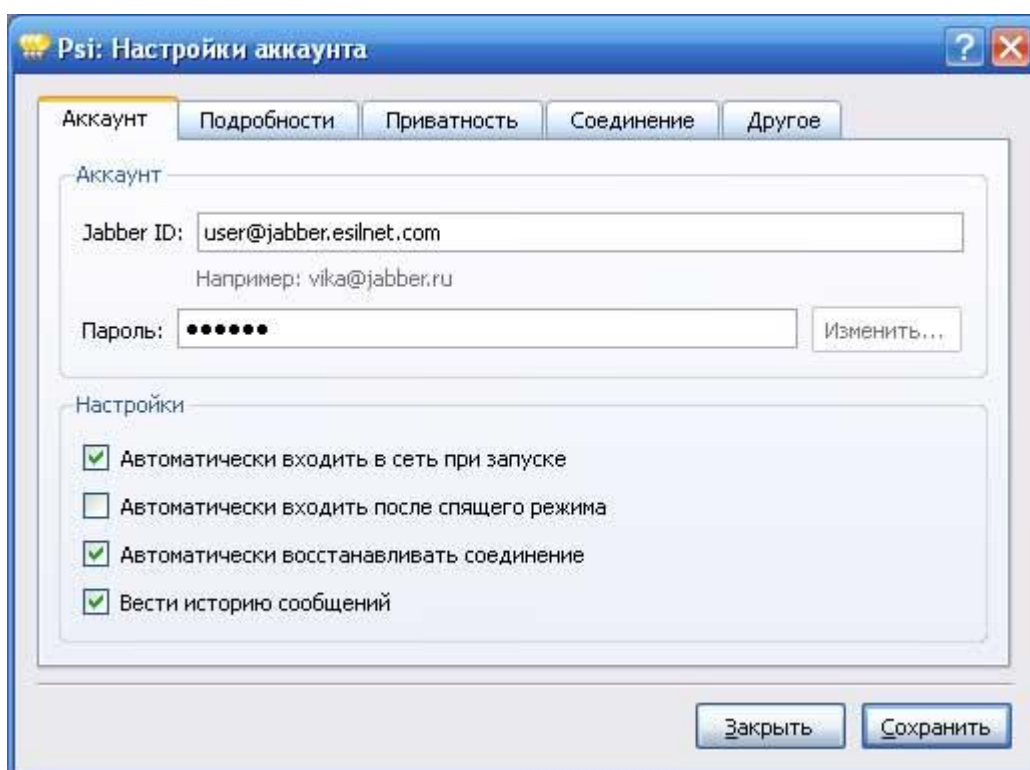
Psi: Настройки аккаунта

Аккаунт | Подробности | Приватность | Соединение | Другое

Аккаунт

Jabber ID: user@jabber.esilnet.com

Например: vika@jabber.ru

Пароль: ••••••

Изменить...

Настройки

Автоматически входить в сеть при запуске

Автоматически входить после спящего режима

Автоматически восстанавливать соединение

Вести историю сообщений

Закрыть

Сохранить